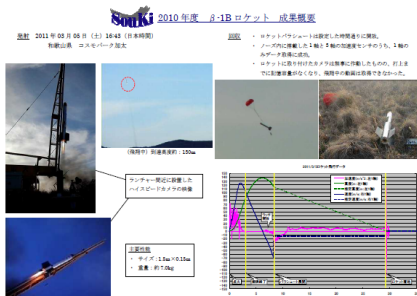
SOUKI 2010年度 β-1Bロケット 成果概要

発射 2011年03月06日（土）16:43（日本時間）
和歌山県 コスモパーク加太

回収
・ロケットパラシュートは設定した時間通りに開放。
・ノーズ内に搭載した1軸・3軸の加速度センサのうち、1軸のみデータ取得に成功。
・ロケットに取り付けたカメラは損傷に作動したものの、打上げに加速度不足が少なくなり、飛翔中の動画は取得できなかった。

(飛翔中) 到達高度約：150m

ランチャー周辺に設置したハイスピードカメラの映像

主要性能
・サイズ：1.5m×0.15m
・重量：約7.0kg

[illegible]